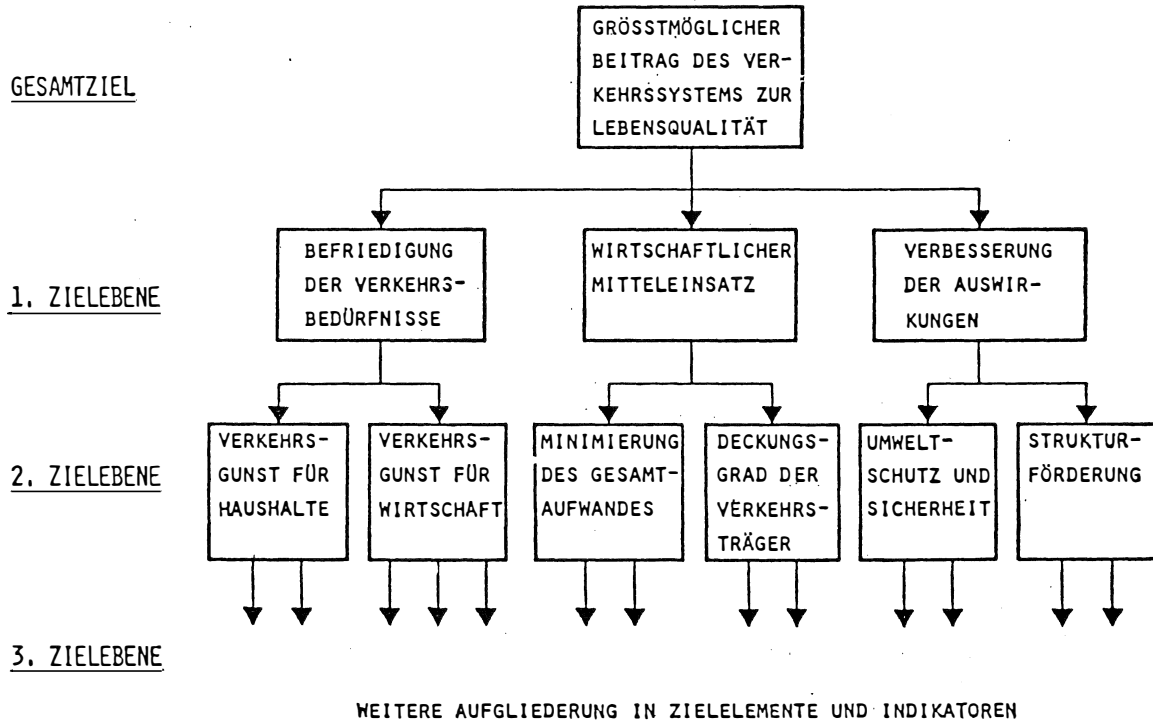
GESAMTZIEL

GRÖSSTMÖGLICHER BEITRAG DES VERKEHRSSYSTEMS ZUR LEBENSQUALITÄT

1. ZIELEBENE

BEFRIEDIGUNG DER VERKEHRSBEDÜRFNISSE

WIRTSCHAFTLICHER MITTELEINSATZ

VERBESSERUNG DER AUSWIRKUNGEN

2. ZIELEBENE

VERKEHRSGUNST FÜR HAUSHALTE

VERKEHRSGUNST FÜR WIRTSCHAFT

MINIMIERUNG DES GESAMTAUFWANDES

DECKUNGSGRAD DER VERKEHRSTRÄGER

UMWELTSCHUTZ UND SICHERHEIT

STRUKTURFÖRDERUNG

3. ZIELEBENE

WEITERE AUFGLIEDERUNG IN ZIELELEMENTE UND INDIKATOREN